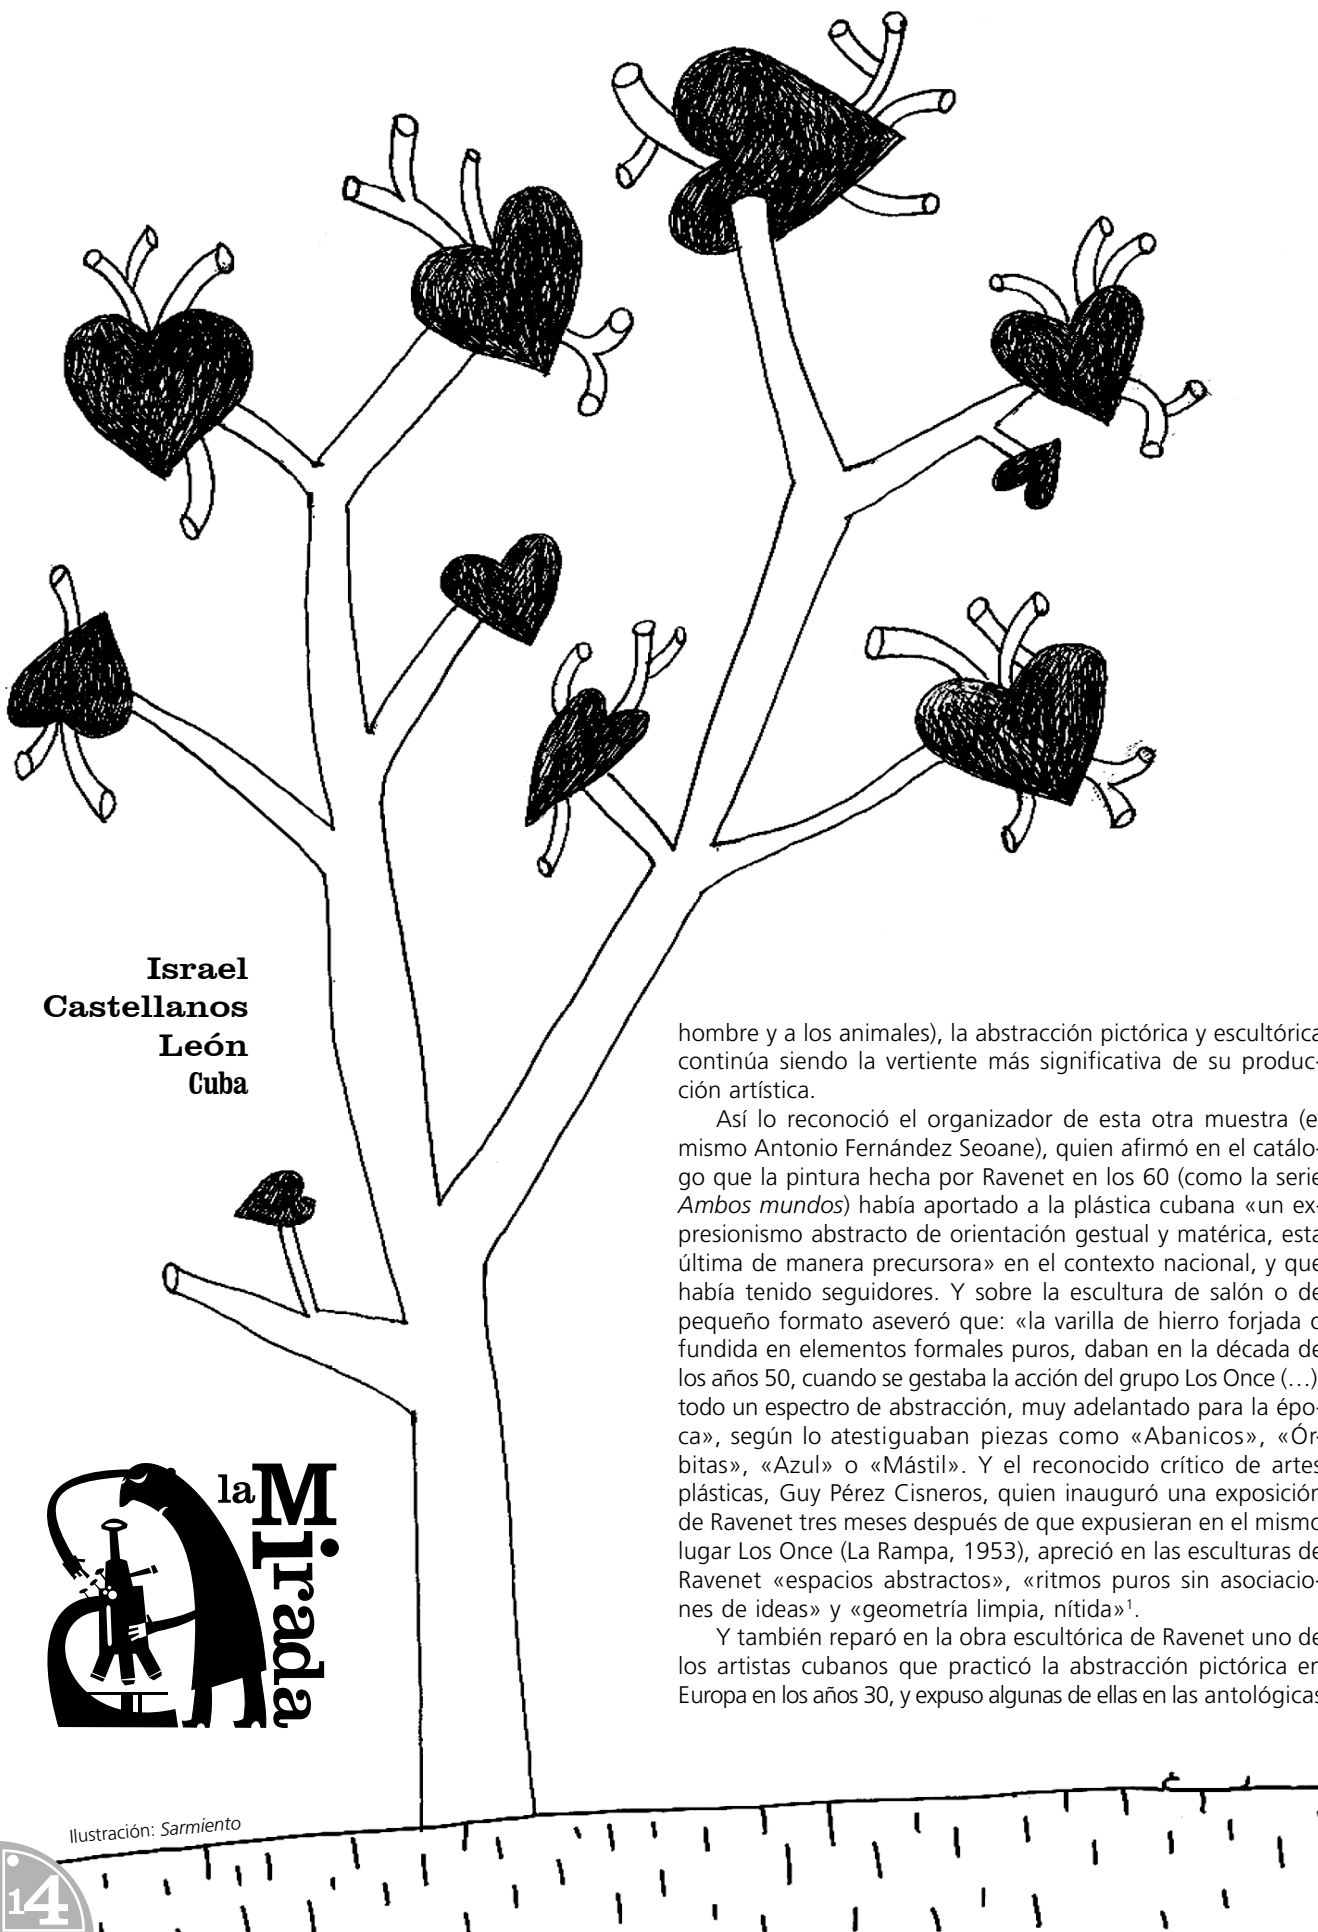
Israel Castellanos León
Cuba

la Mirada

hombre y a los animales), la abstracción pictórica y escultórica continúa siendo la vertiente más significativa de su producción artística.

Así lo reconoció el organizador de esta otra muestra (el mismo Antonio Fernández Seoane), quien afirmó en el catálogo que la pintura hecha por Ravenet en los 60 (como la serie *Ambos mundos*) había aportado a la plástica cubana «un expresionismo abstracto de orientación gestual y matérica, esta última de manera precursora» en el contexto nacional, y que había tenido seguidores. Y sobre la escultura de salón o de pequeño formato aseveró que: «la varilla de hierro forjada o fundida en elementos formales puros, daban en la década de los años 50, cuando se gestaba la acción del grupo Los Once (…) todo un espectro de abstracción, muy adelantado para la época», según lo atestiguaban piezas como «Abanicos», «Órbitas», «Azul» o «Mástil». Y el reconocido crítico de artes plásticas, Guy Pérez Cisneros, quien inauguró una exposición de Ravenet tres meses después de que expusieran en el mismo lugar Los Once (La Rampa, 1953), apreció en las esculturas de Ravenet «espacios abstractos», «ritmos puros sin asociaciones de ideas» y «geometría limpia, nítida»$^1$.

Y también reparó en la obra escultórica de Ravenet uno de los artistas cubanos que practicó la abstracción pictórica en Europa en los años 30, y expuso algunas de ellas en las antológicas

Ilustración: *Sarmiento*

14